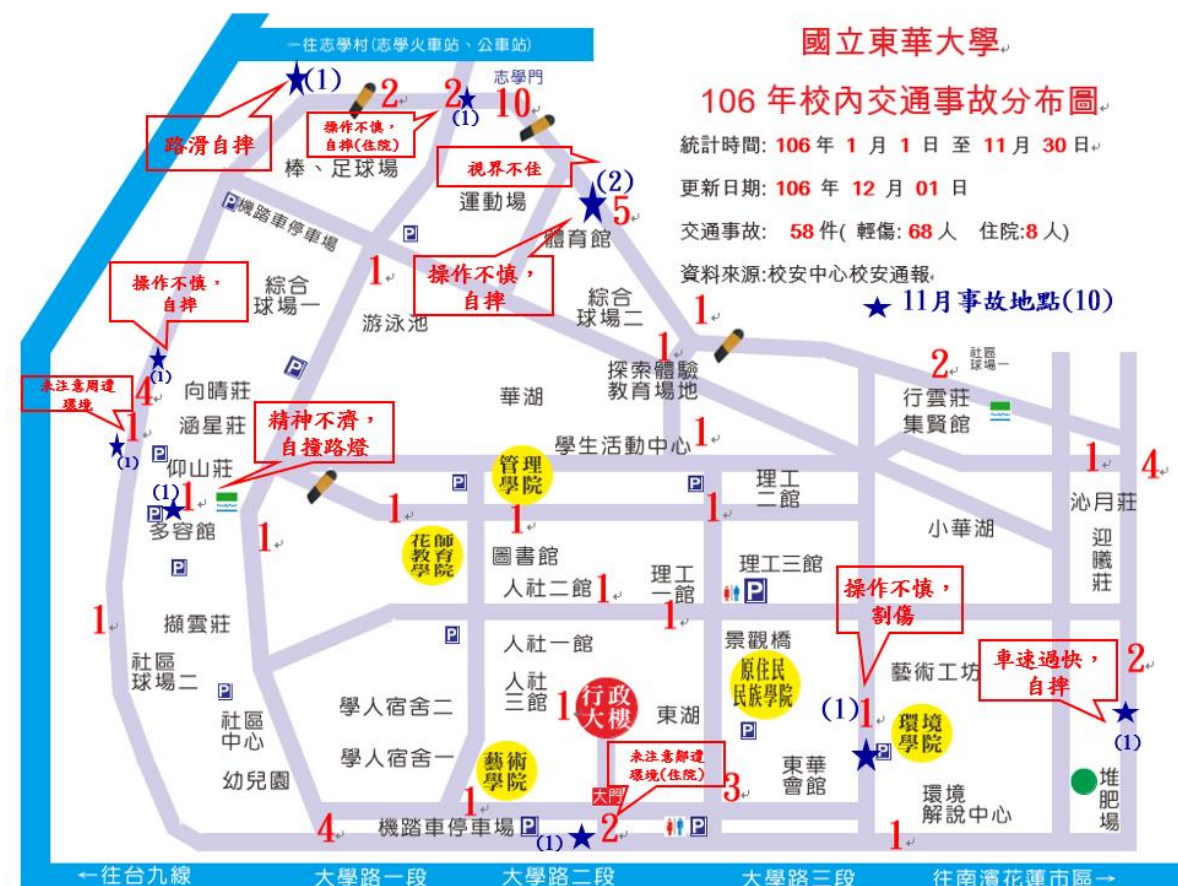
國立東華大學

106 年校內交通事故分布圖

統計時間: 106 年 1 月 1 日 至 11 月 30 日

更新日期: 106 年 12 月 01 日

交通事故: 58 件( 輕傷: 68 人 住院:8 人)

資料來源:校安中心校安通報

★ 11月事故地點(10)

往志學村(志學火車站、公車站)

志學門

★(1)

路滑自摔

2

操作不慎，自摔(住院)

2 ★(1)

10

棒、足球場

視界不佳

(2) ★ 5

運動場

P 機路車停車場

P

體育館

1

操作不慎，自摔

綜合球場一

操作不慎，自摔

游泳池

綜合球場二

1

1

★(1)

P

探索體驗教育場地

2 社區球場一

未注意周遭環境

4

向晴莊

華湖

行雲莊 集賢館

1 ★(1)

涵星莊

精神不濟，自撞路燈

P

1

學生活動中心

1

4

仰山莊

(1) ★ 1

管理學院

P

理工二館

沁月莊

P

多容館

1

1

1

小華湖

1

花師教育學院

圖書館

理工三館

迎曦莊

P

人社二館 1

理工一館

P

1

擷雲莊

1

操作不慎，割傷

P

人社一館

景觀橋

社區球場二

人社三館

1

行政大樓

原住民民族學院

藝術工坊

車速過快，自摔

2

P

學人宿舍二

東湖

(1) 1

環境學院

★

社區中心

P

(1)

學人宿舍一

未注意鄰邊環境(住院)

P

★ P

東華會館

堆肥場

幼兒園

藝術學院

大門

3

環境解說中心

4

機路車停車場 P

(1) ★ 2

P

1

←往台九線

大學路一段

大學路二段

大學路三段

往南濱花蓮市區→